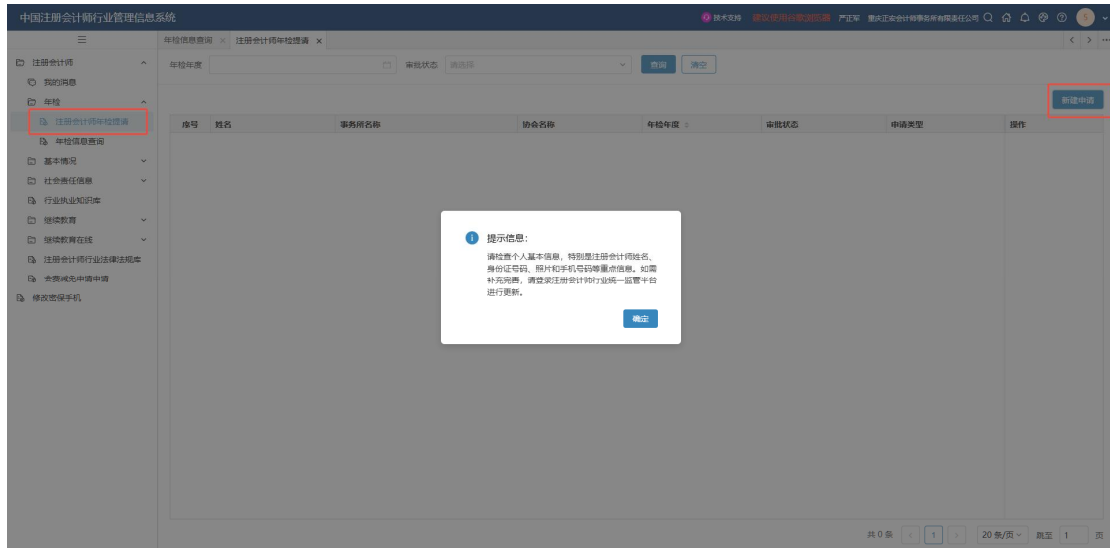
中国注册会计师行业管理信息系统

技术支持 建议使用谷歌浏览器 严正军 重庆正安会计师事务所有限责任公司

注册会计师
我的消息
年检
注册会计师年检提请
年检信息查询
基本情况
社会责任信息
行业执业知识库
继续教育
继续教育在线
注册会计师行业法律法规库
会费减免申请申请
修改密保手机

年检信息查询 × 注册会计师年检提请 ×

年检年度 审批状态 请选择 查询 清空

新建申请

| 序号 | 姓名 | 事务所名称 | 协会名称 | 年检年度 | 审批状态 | 申请类型 | 操作 |
|---|---|---|---|---|---|---|---|

提示信息：

请检查个人基本信息，特别是注册会计师姓名、身份证号码、照片和手机号码等重点信息。如需补充完善，请登录注册会计师行业统一监管平台进行更新。

确定

共 0 条 1 20 条/页 前往 1 页